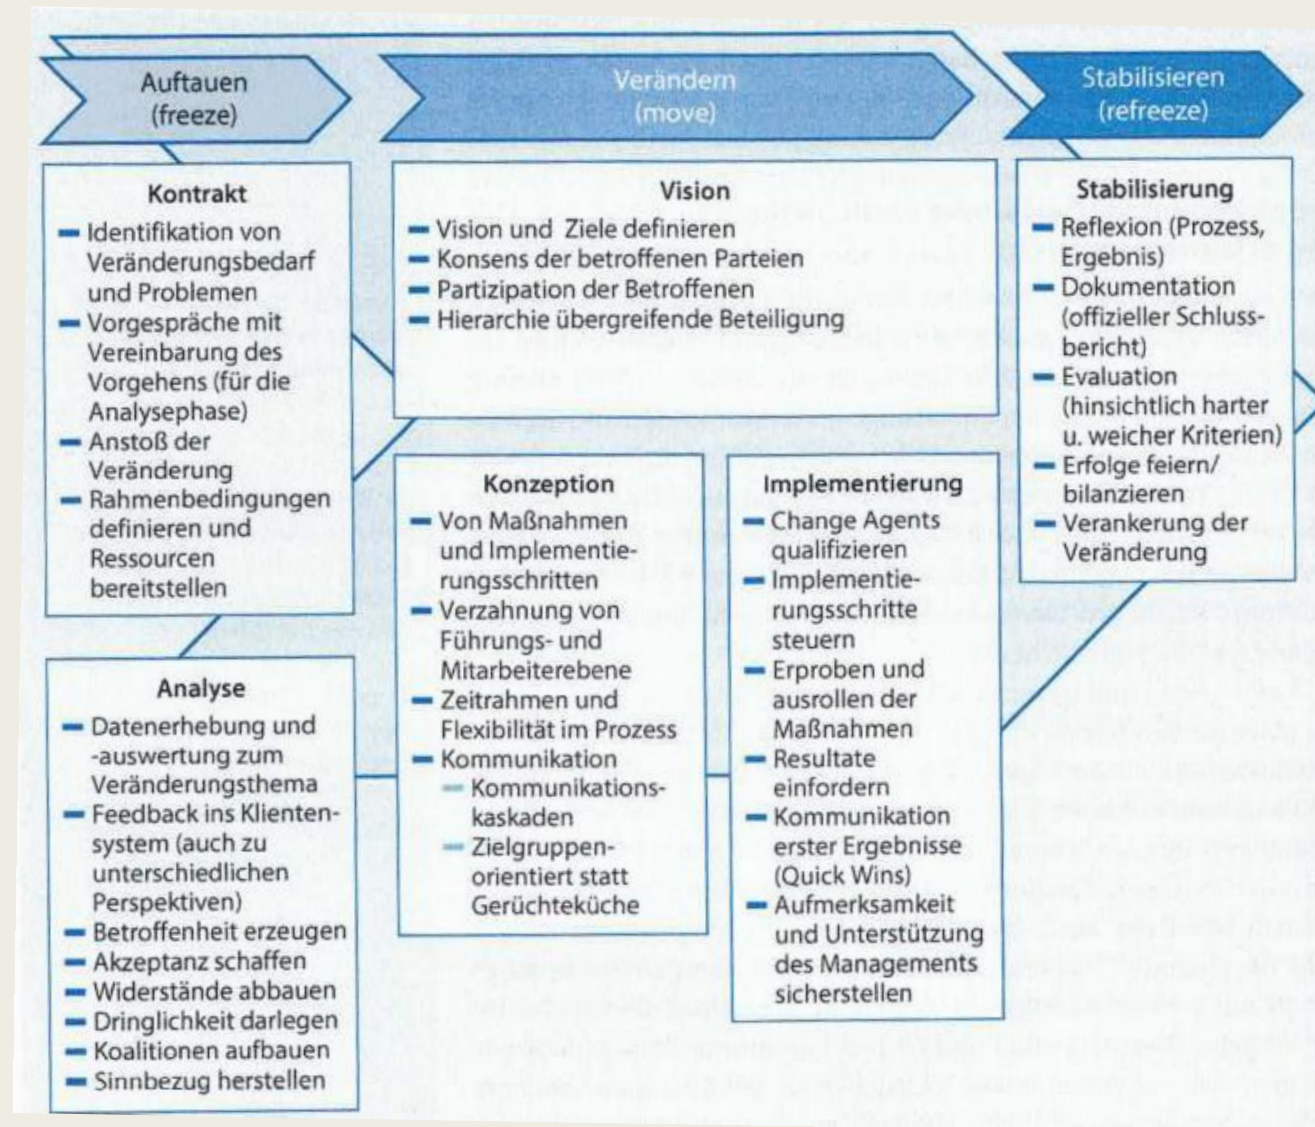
Auftauen (freeze)

Verändern (move)

Stabilisieren (refreeze)

Kontrakt
- Identifikation von Veränderungsbedarf und Problemen
- Vorgespräche mit Vereinbarung des Vorgehens (für die Analysephase)
- Anstoß der Veränderung
- Rahmenbedingungen definieren und Ressourcen bereitstellen

Analyse
- Datenerhebung und -auswertung zum Veränderungsthema
- Feedback ins Klientensystem (auch zu unterschiedlichen Perspektiven)
- Betroffenheit erzeugen
- Akzeptanz schaffen
- Widerstände abbauen
- Dringlichkeit darlegen
- Koalitionen aufbauen
- Sinnbezug herstellen

Vision
- Vision und Ziele definieren
- Konsens der betroffenen Parteien
- Partizipation der Betroffenen
- Hierarchie übergreifende Beteiligung

Konzeption
- Von Maßnahmen und Implementierungsschritten
- Verzahnung von Führungs- und Mitarbeiterebene
- Zeitrahmen und Flexibilität im Prozess
- Kommunikation
  - Kommunikationskaskaden
  - Zielgruppenorientiert statt Gerüchteküche

Implementierung
- Change Agents qualifizieren
- Implementierungsschritte steuern
- Erproben und ausrollen der Maßnahmen
- Resultate einfordern
- Kommunikation erster Ergebnisse (Quick Wins)
- Aufmerksamkeit und Unterstützung des Managements sicherstellen

Stabilisierung
- Reflexion (Prozess, Ergebnis)
- Dokumentation (offizieller Schlussbericht)
- Evaluation (hinsichtlich harter u. weicher Kriterien)
- Erfolge feiern/ bilanzieren
- Verankerung der Veränderung